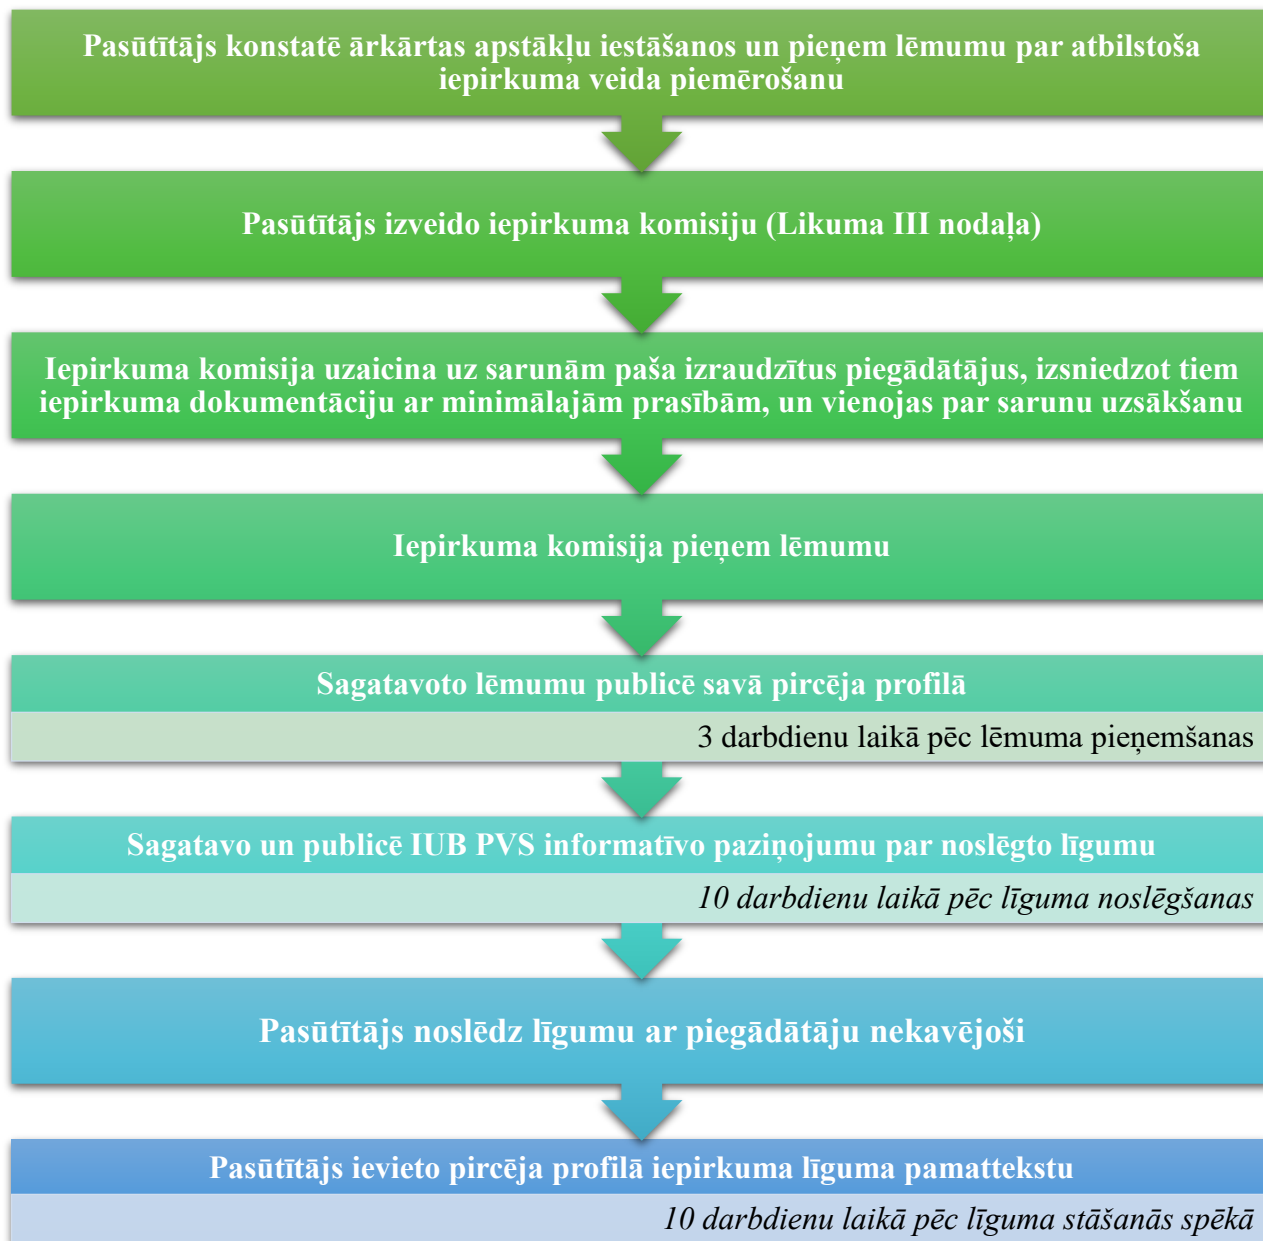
Pasūtītājs konstatē ārkārtas apstākļu iestāšanos un pieņem lēmumu par atbilstoša iepirkuma veida piemērošanu

Pasūtītājs izveido iepirkuma komisiju (Likuma III nodaļa)

Iepirkuma komisija uzaicina uz sarunām paša izraudzītus piegādātājus, izsniedzot tiem iepirkuma dokumentāciju ar minimālajām prasībām, un vienojas par sarunu uzsākšanu

Iepirkuma komisija pieņem lēmumu

Sagatavoto lēmumu publicē savā pircēja profilā

3 darbdienu laikā pēc lēmuma pieņemšanas

Sagatavo un publicē IUB PVS informatīvo paziņojumu par noslēgto līgumu

10 darbdienu laikā pēc līguma noslēgšanas

Pasūtītājs noslēdz līgumu ar piegādātāju nekavējoši

Pasūtītājs ievieto pircēja profilā iepirkuma līguma pamattekstu

10 darbdienu laikā pēc līguma stāšanās spēkā